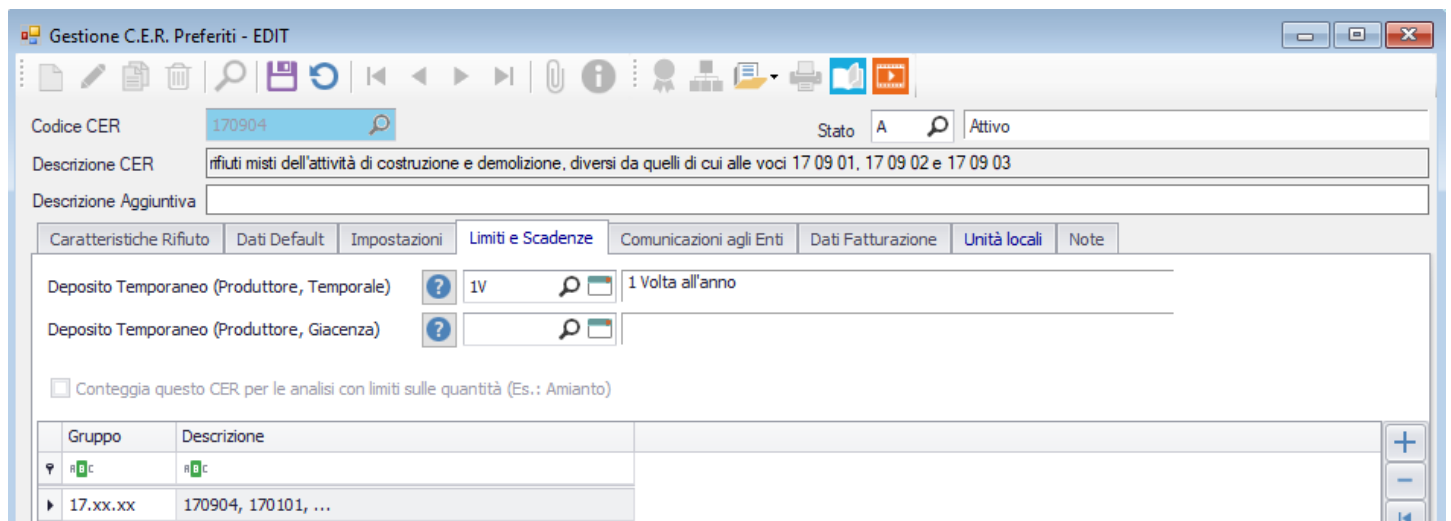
Gestione C.E.R. Preferiti - EDIT

Codice CER 170904

Stato A Attivo

Descrizione CER rifiuti misti dell'attività di costruzione e demolizione, diversi da quelli di cui alle voci 17 09 01, 17 09 02 e 17 09 03

Descrizione Aggiuntiva

Caratteristiche Rifiuto | Dati Default | Impostazioni | Limiti e Scadenze | Comunicazioni agli Enti | Dati Fatturazione | Unità locali | Note

Deposito Temporaneo (Produttore, Temporale) 1V 1 Volta all'anno

Deposito Temporaneo (Produttore, Giacenza)

Conteggia questo CER per le analisi con limiti sulle quantità (Es.: Amianto)

| Gruppo | Descrizione |
|---|---|
| 17.xx.xx | 170904, 170101, ... |